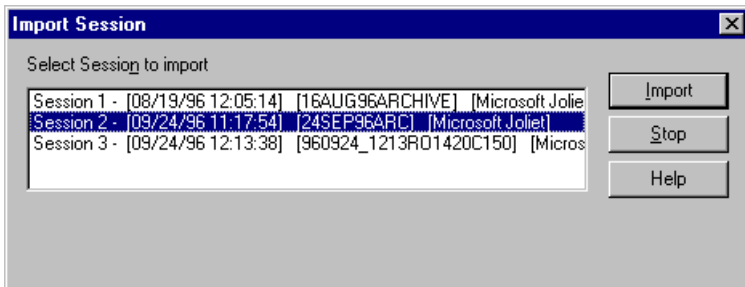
Import Session

Select Session to import

Session 1 - [08/19/96 12:05:14] [16AUG96ARCHIVE] [Microsoft Jolie
Session 2 - [09/24/96 11:17:54] [24SEP96ARC] [Microsoft Joliet]
Session 3 - [09/24/96 12:13:38] [960924_1213RO1420C150] [Micros

Import
Stop
Help